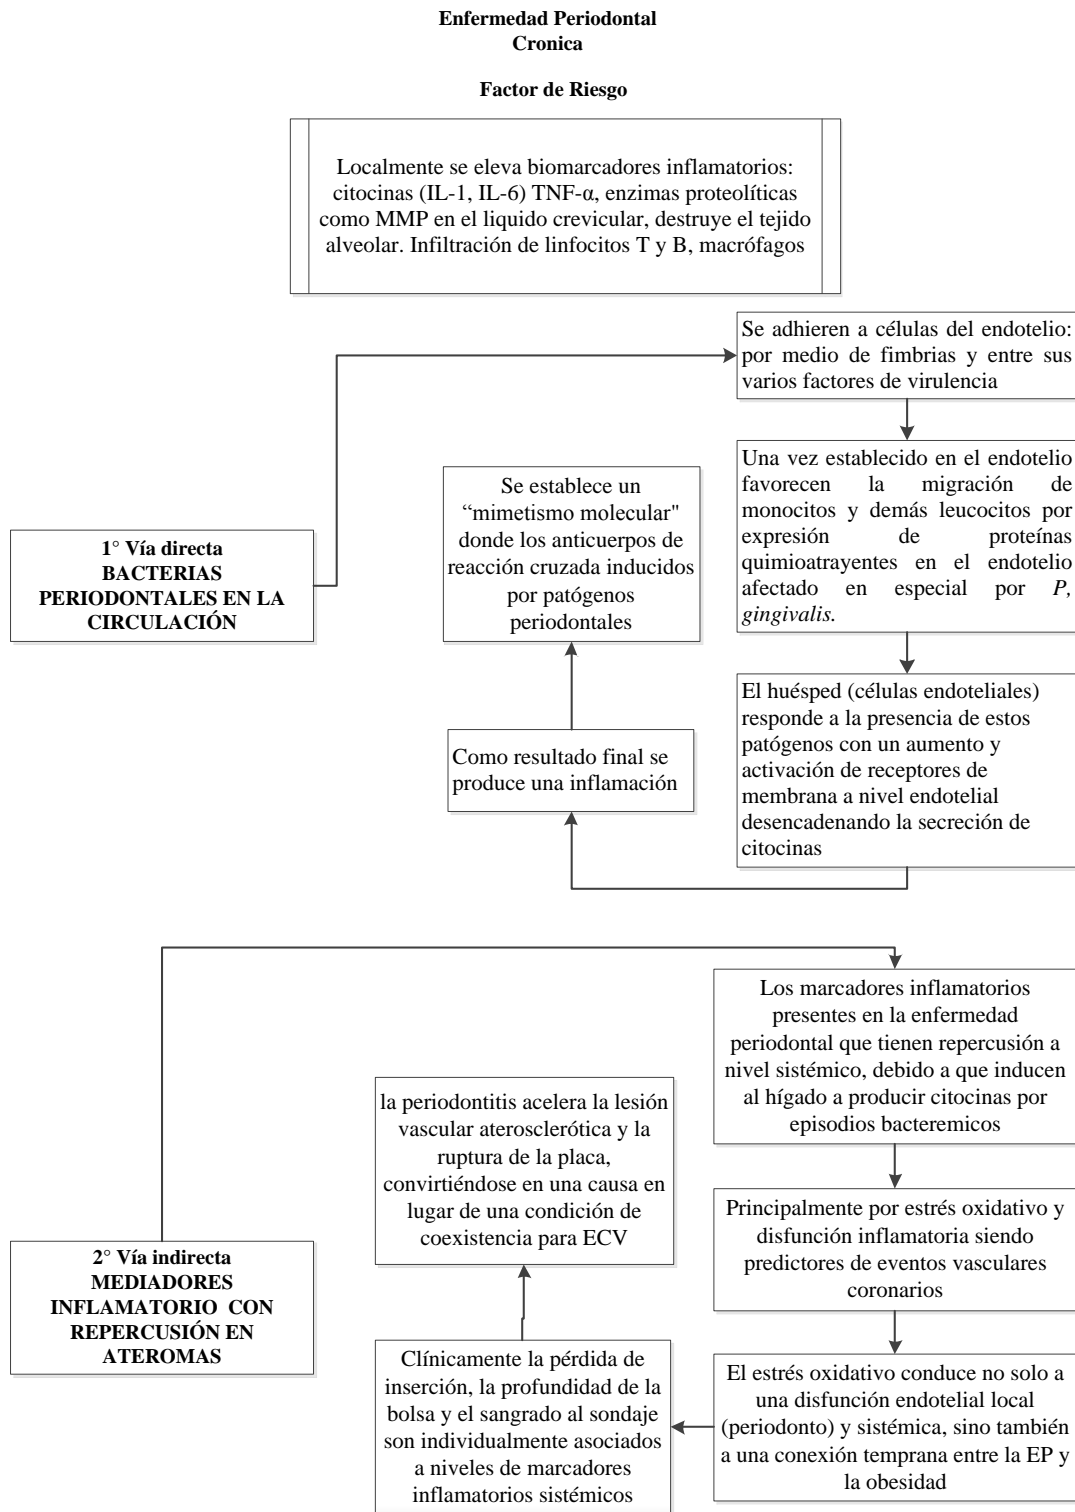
**Enfermedad Periodontal Cronica**

**Factor de Riesgo**

Localmente se eleva biomarcadores inflamatorios: citocinas (IL-1, IL-6) TNF-α, enzimas proteolíticas como MMP en el liquido crevicular, destruye el tejido alveolar. Infiltración de linfocitos T y B, macrófagos

**1° Vía directa BACTERIAS PERIODONTALES EN LA CIRCULACIÓN**

Se adhieren a células del endotelio: por medio de fimbrias y entre sus varios factores de virulencia

Una vez establecido en el endotelio favorecen la migración de monocitos y demás leucocitos por expresión de proteínas quimioatrayentes en el endotelio afectado en especial por *P, gingivalis.*

El huésped (células endoteliales) responde a la presencia de estos patógenos con un aumento y activación de receptores de membrana a nivel endotelial desencadenando la secreción de citocinas

Como resultado final se produce una inflamación

Se establece un “mimetismo molecular" donde los anticuerpos de reacción cruzada inducidos por patógenos periodontales

**2° Vía indirecta MEDIADORES INFLAMATORIO CON REPERCUSIÓN EN ATEROMAS**

Los marcadores inflamatorios presentes en la enfermedad periodontal que tienen repercusión a nivel sistémico, debido a que inducen al hígado a producir citocinas por episodios bacteremicos

Principalmente por estrés oxidativo y disfunción inflamatoria siendo predictores de eventos vasculares coronarios

El estrés oxidativo conduce no solo a una disfunción endotelial local (periodonto) y sistémica, sino también a una conexión temprana entre la EP y la obesidad

Clínicamente la pérdida de inserción, la profundidad de la bolsa y el sangrado al sondaje son individualmente asociados a niveles de marcadores inflamatorios sistémicos

la periodontitis acelera la lesión vascular aterosclerótica y la ruptura de la placa, convirtiéndose en una causa en lugar de una condición de coexistencia para ECV